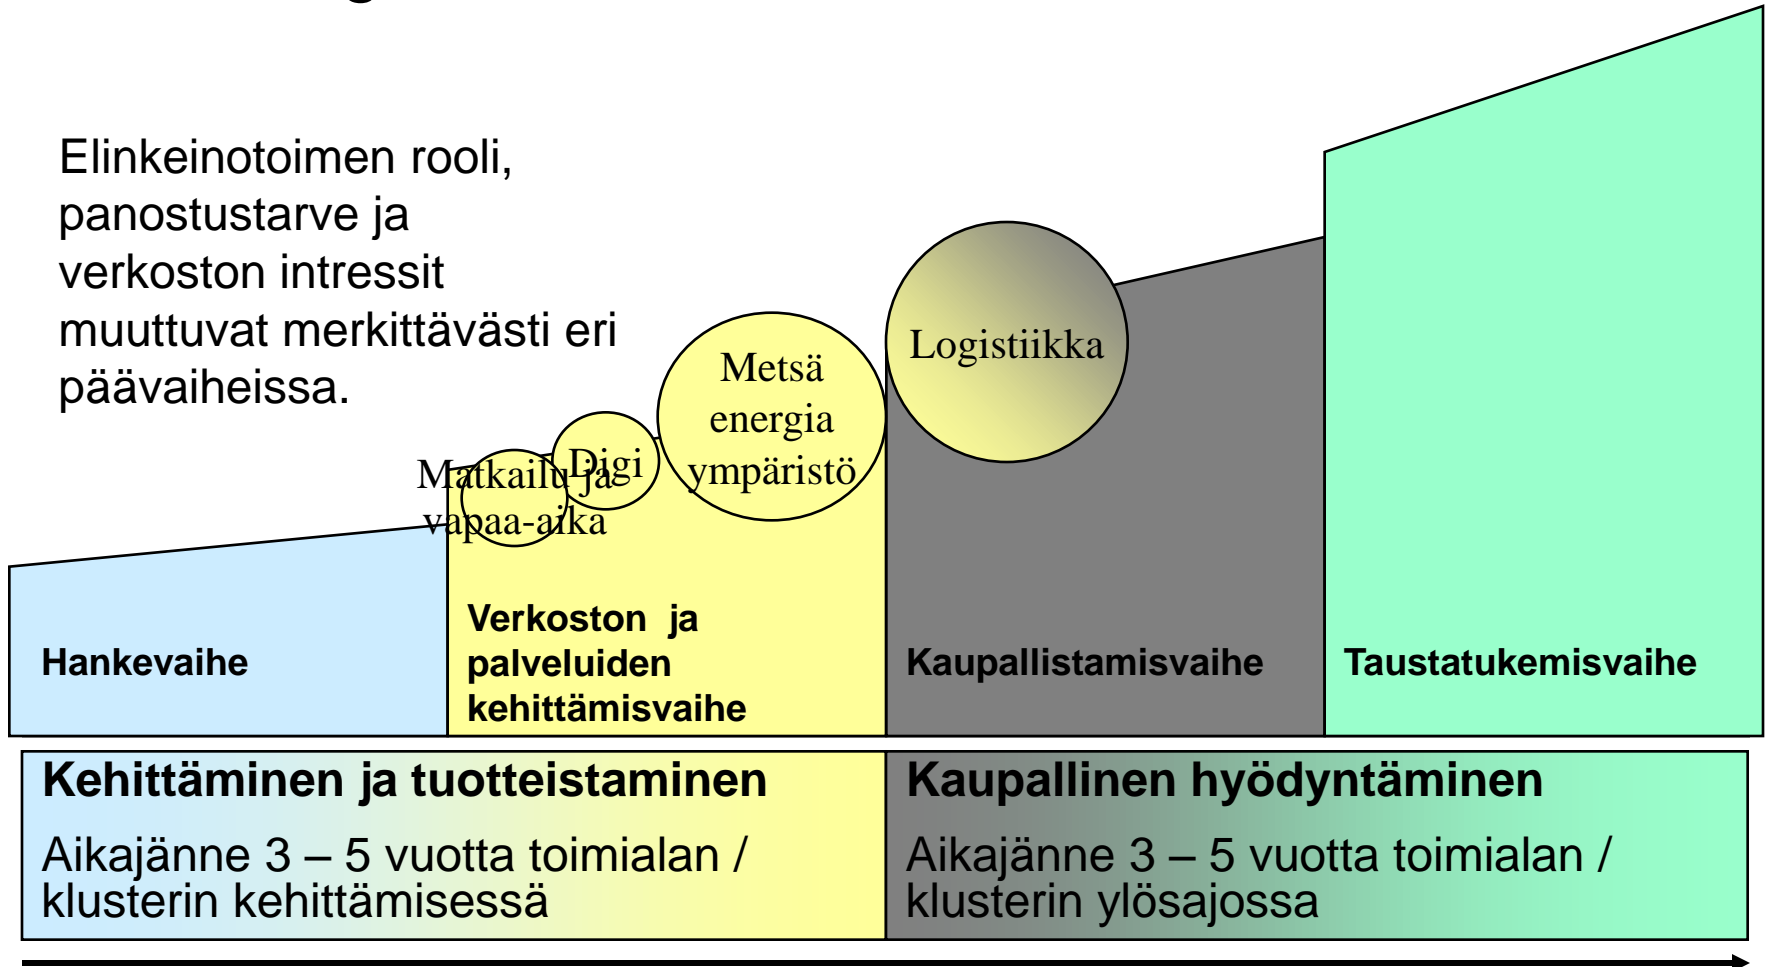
Elinkeinotoimen rooli, panostustarve ja verkoston intressit muuttuvat merkittävästi eri päävaiheissa.

Matkailu ja vapaa-aika

Digi

Metsä energia ympäristö

Logistiikka

Hankevaihe

Verkoston ja palveluiden kehittämisvaihe

Kaupallistamisvaihe

Taustatukemisvaihe

Kehittäminen ja tuotteistaminen

Aikajänne 3 – 5 vuotta toimialan / klusterin kehittämisessä

Kaupallinen hyödyntäminen

Aikajänne 3 – 5 vuotta toimialan / klusterin ylösajossa